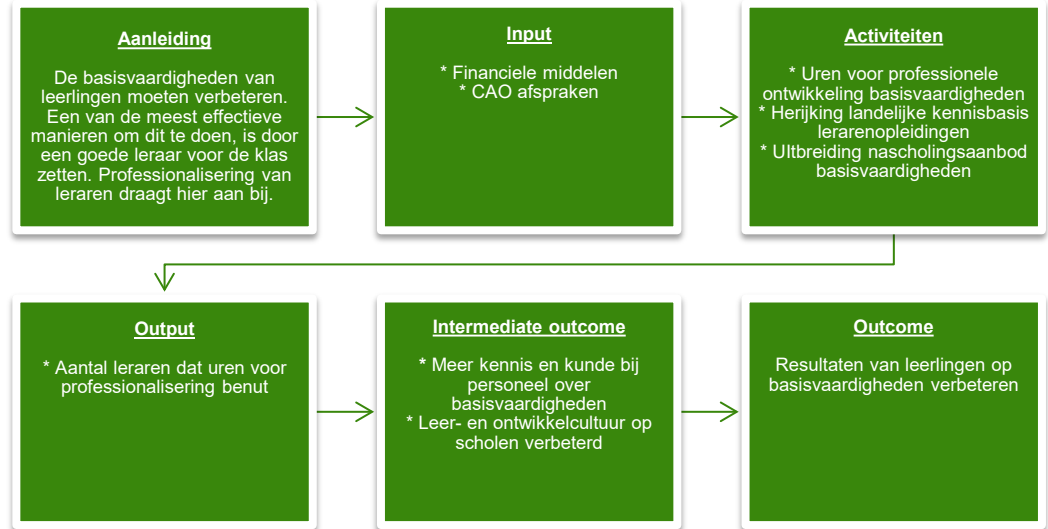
Aanleiding

De basisvaardigheden van leerlingen moeten verbeteren. Een van de meest effectieve manieren om dit te doen, is door een goede leraar voor de klas zetten. Professionalisering van leraren draagt hier aan bij.

Input

* Financiele middelen
* CAO afspraken

Activiteiten

* Uren voor professionele ontwikkeling basisvaardigheden
* Herijking landelijke kennisbasis lerarenopleidingen
* Uitbreiding nascholingsaanbod basisvaardigheden

Output

* Aantal leraren dat uren voor professionalisering benut

Intermediate outcome

* Meer kennis en kunde bij personeel over basisvaardigheden
* Leer- en ontwikkelcultuur op scholen verbeterd

Outcome

Resultaten van leerlingen op basisvaardigheden verbeteren